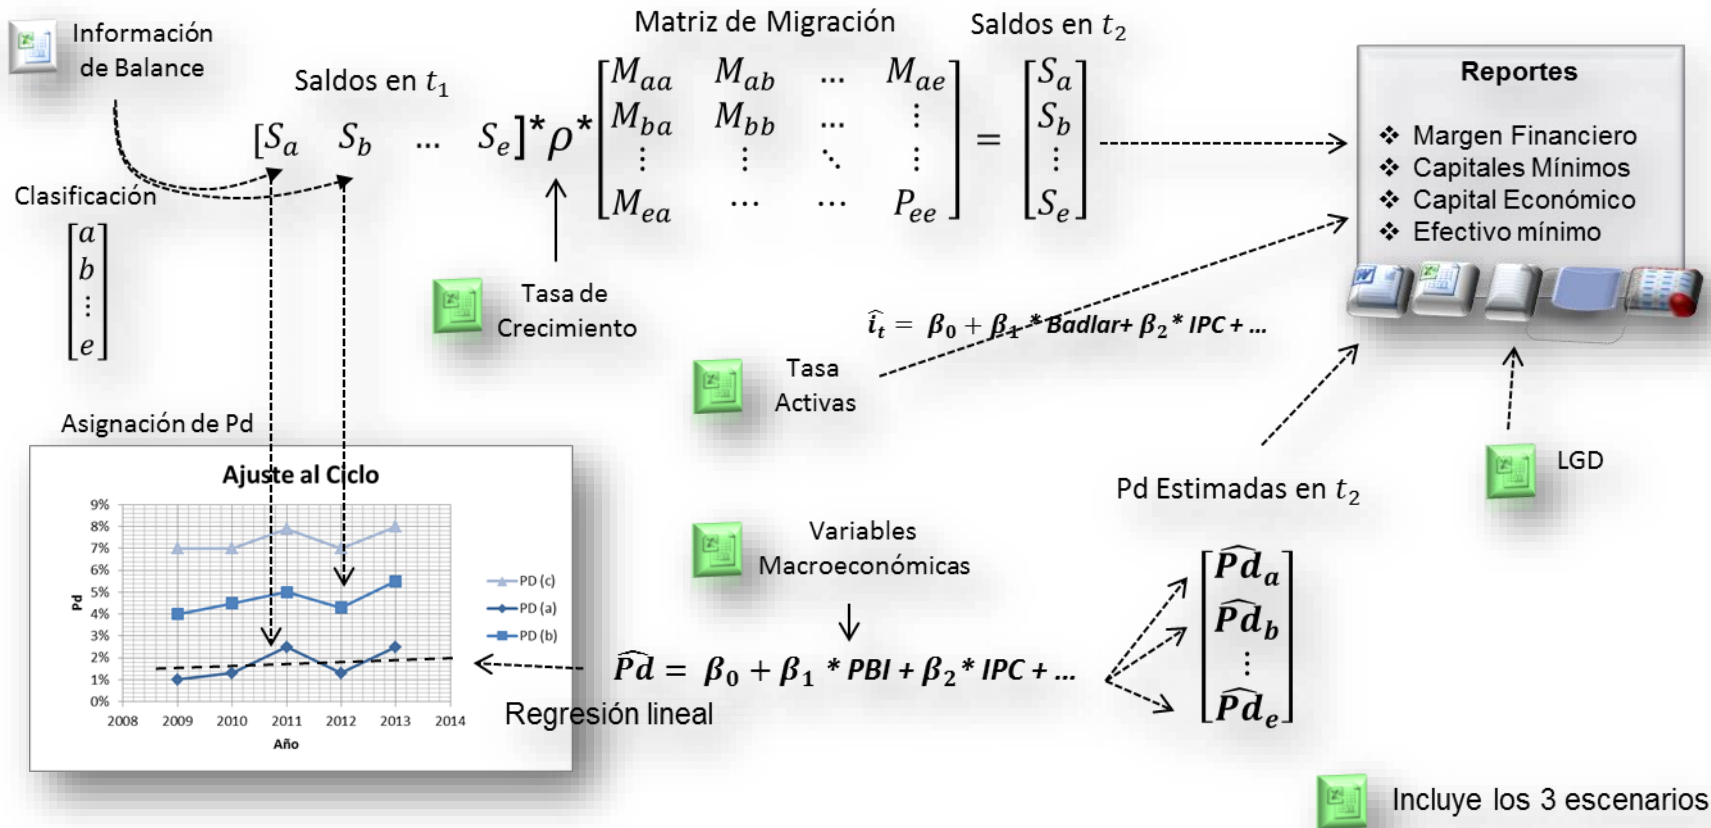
Información de Balance

Saldos en $t_1$

Matriz de Migración

Saldos en $t_2$

$[S_a \quad S_b \quad \cdots \quad S_e]^* \rho^* \begin{bmatrix} M_{aa} & M_{ab} & \cdots & M_{ae} \\ M_{ba} & M_{bb} & \cdots & \vdots \\ \vdots & \vdots & \ddots & \vdots \\ M_{ea} & \cdots & \cdots & P_{ee} \end{bmatrix} = \begin{bmatrix} S_a \\ S_b \\ \vdots \\ S_e \end{bmatrix}$

Reportes

❖ Margen Financiero
❖ Capitales Mínimos
❖ Capital Económico
❖ Efectivo mínimo

Clasificación

$\begin{bmatrix} a \\ b \\ \vdots \\ e \end{bmatrix}$

Tasa de Crecimiento

$\hat{i}_t = \beta_0 + \beta_1 * Badlar + \beta_2 * IPC + \ldots$

Tasa Activas

Asignación de Pd

Ajuste al Ciclo

9%
8%
7%
6%
5%
4%
3%
2%
1%
0%

Pd

2008 2009 2010 2011 2012 2013 2014

Año

PD (c)
PD (a)
PD (b)

LGD

Pd Estimadas en $t_2$

Variables Macroeconómicas

$\widehat{Pd} = \beta_0 + \beta_1 * PBI + \beta_2 * IPC + \ldots$

Regresión lineal

$\begin{bmatrix} \widehat{Pd}_a \\ \widehat{Pd}_b \\ \vdots \\ \widehat{Pd}_e \end{bmatrix}$

Incluye los 3 escenarios